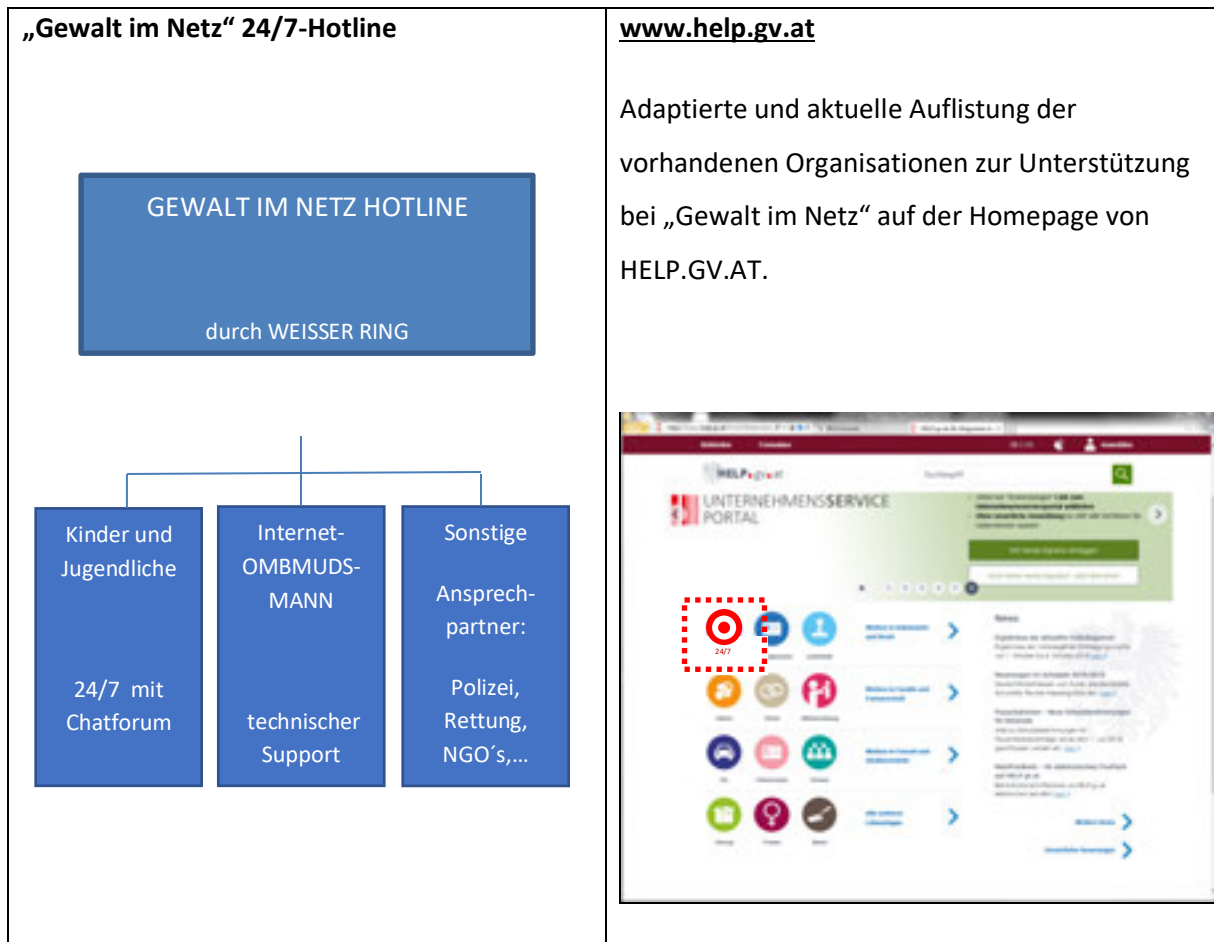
| „Gewalt im Netz“ 24/7-Hotline | www.help.gv.at |
|---|---|
| GEWALT IM NETZ HOTLINE<br><br>durch WEISSER RING<br><br>Kinder und Jugendliche<br><br>24/7 mit Chatforum<br><br>Internet-OMBMUDS-MANN<br><br>technischer Support<br><br>Sonstige<br><br>Ansprechpartner:<br><br>Polizei, Rettung, NGO´s,… | Adaptierte und aktuelle Auflistung der vorhandenen Organisationen zur Unterstützung bei „Gewalt im Netz“ auf der Homepage von HELP.GV.AT.<br><br>HELP.gv.at<br><br>UNTERNEHMENSSERVICE PORTAL<br><br>24/7<br><br>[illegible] |